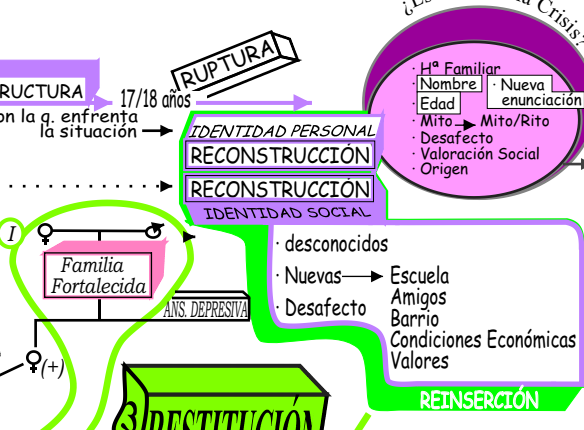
¿Es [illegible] Crisis?

RUCTURA

RUPTURA

17/18 años

on la q. enfrenta
la situación

IDENTIDAD PERSONAL
RECONSTRUCCIÓN
RECONSTRUCCIÓN
IDENTIDAD SOCIAL

· Hª Familiar
· Nombre
· Edad
· Nueva enunciación
· Mito ⟶ Mito/Rito
· Desafecto
· Valoración Social
· Origen

I

Familia Fortalecida

ANS. DEPRESIVA

(+)

· desconocidos
· Nuevas ⟶ Escuela
Amigos
Barrio
Condiciones Económicas
Valores
· Desafecto

REINSERCIÓN

3 RESTITUCIÓN